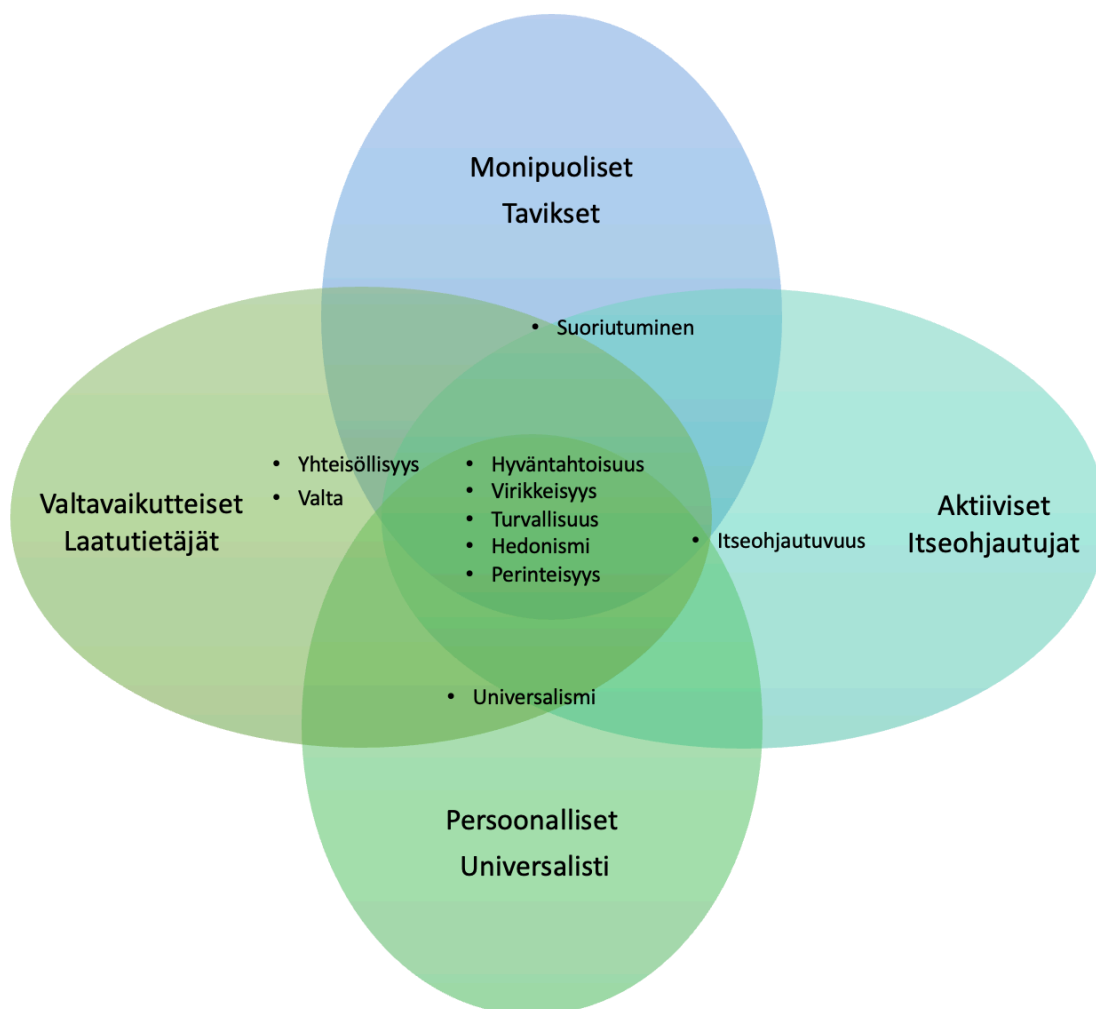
Monipuoliset
Tavikset

• Suoriutuminen

• Yhteisöllisyys
• Valta

Valtavaikutteiset
Laatutietäjät

• Hyväntahtoisuus
• Virikkeisyys
• Turvallisuus
• Hedonismi
• Perinteisyys

• Itseohjautuvuus

Aktiiviset
Itseohjautujat

• Universalismi

Persoonalliset
Universalisti